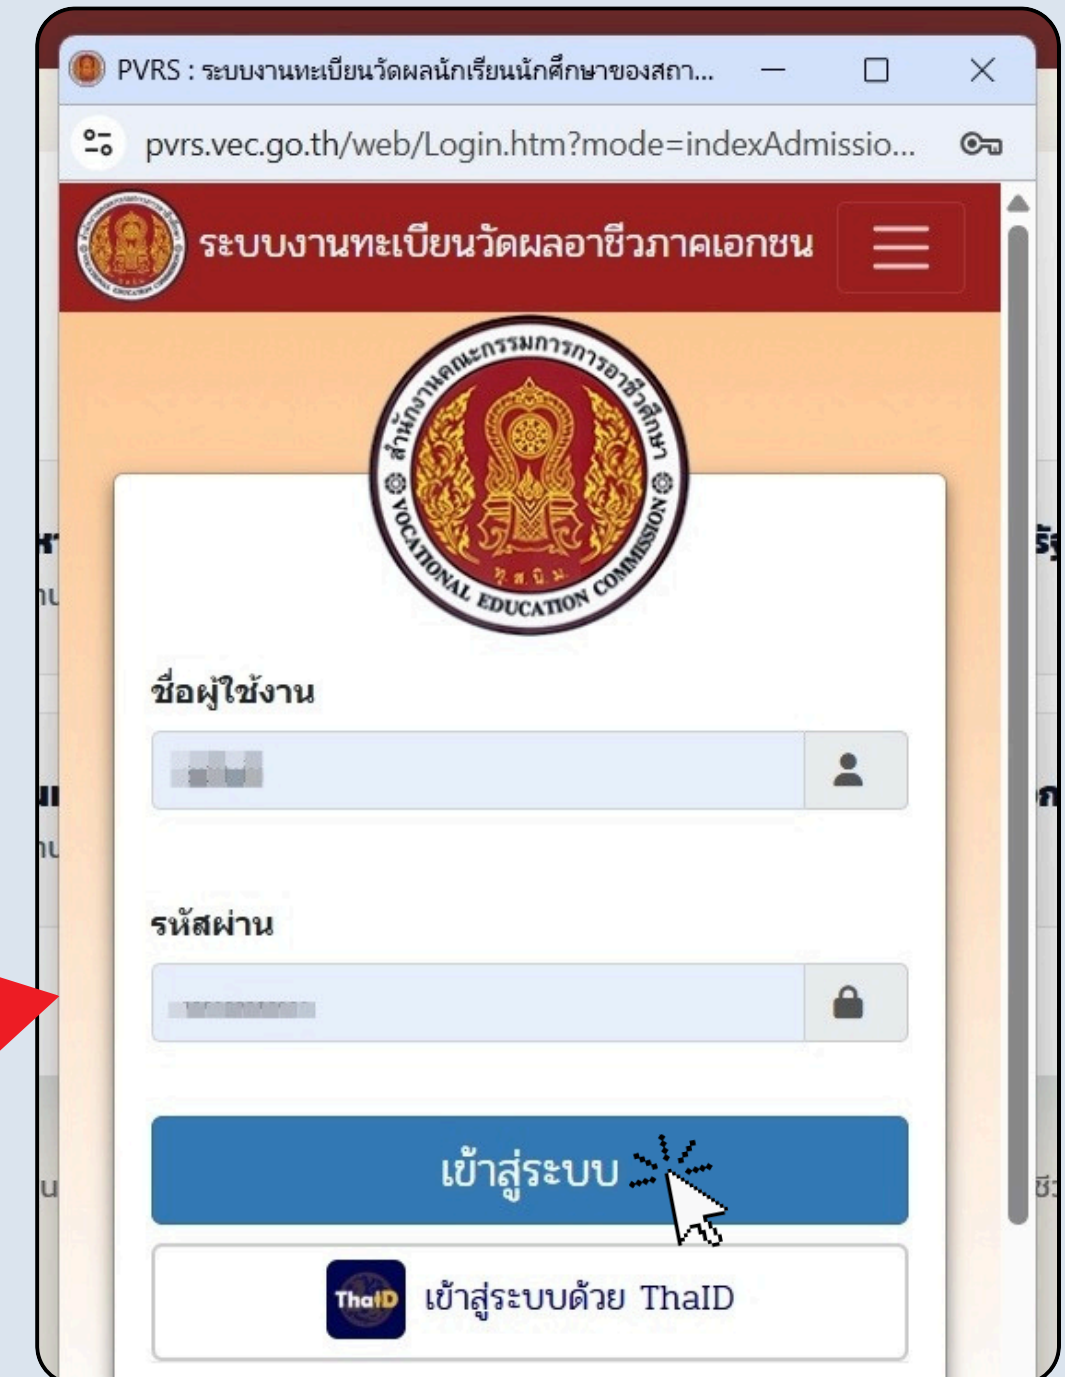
PVRS : ระบบงานทะเบียนวัดผลนักเรียนนักศึกษาของสถา...

pvrs.vec.go.th/web/Login.htm?mode=indexAdmissio...

ระบบงานทะเบียนวัดผลอาชีวภาคเอกชน

สำนักงานคณะกรรมการการอาชีวศึกษา
VOCATIONAL EDUCATION COMMISSION

ชื่อผู้ใช้งาน

รหัสผ่าน

เข้าสู่ระบบ

ThaID เข้าสู่ระบบด้วย ThaID